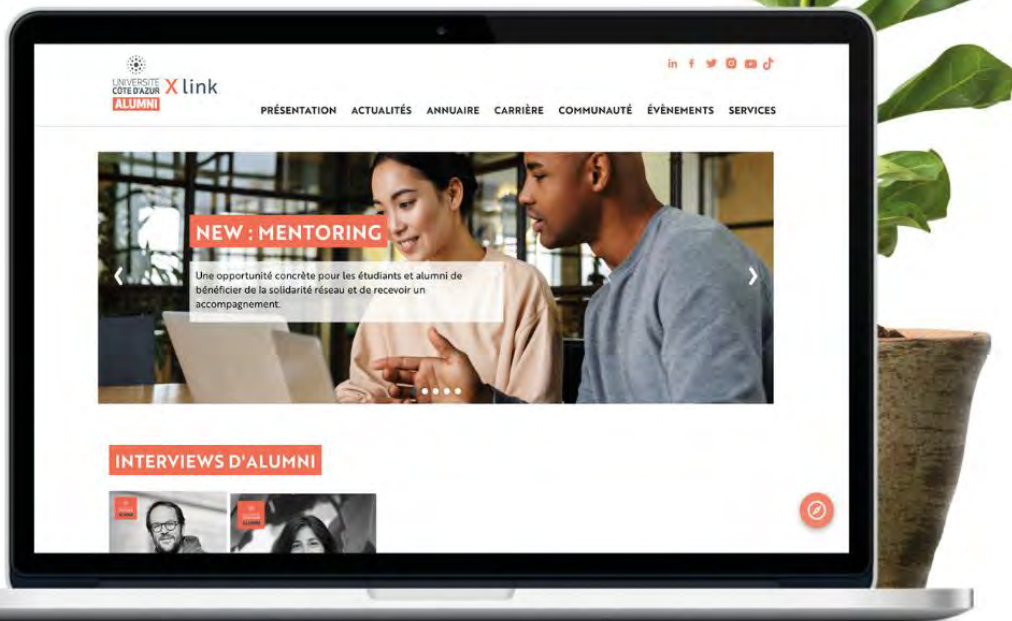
UNIVERSITÉ CÔTE D'AZUR ALUMNI X link

PRÉSENTATION ACTUALITÉS ANNUAIRE CARRIÈRE COMMUNAUTÉ ÉVÈNEMENTS SERVICES

NEW : MENTORING

Une opportunité concrète pour les étudiants et alumni de bénéficier de la solidarité réseau et de recevoir un accompagnement.

INTERVIEWS D'ALUMNI

ALUMNI

ALUMNI